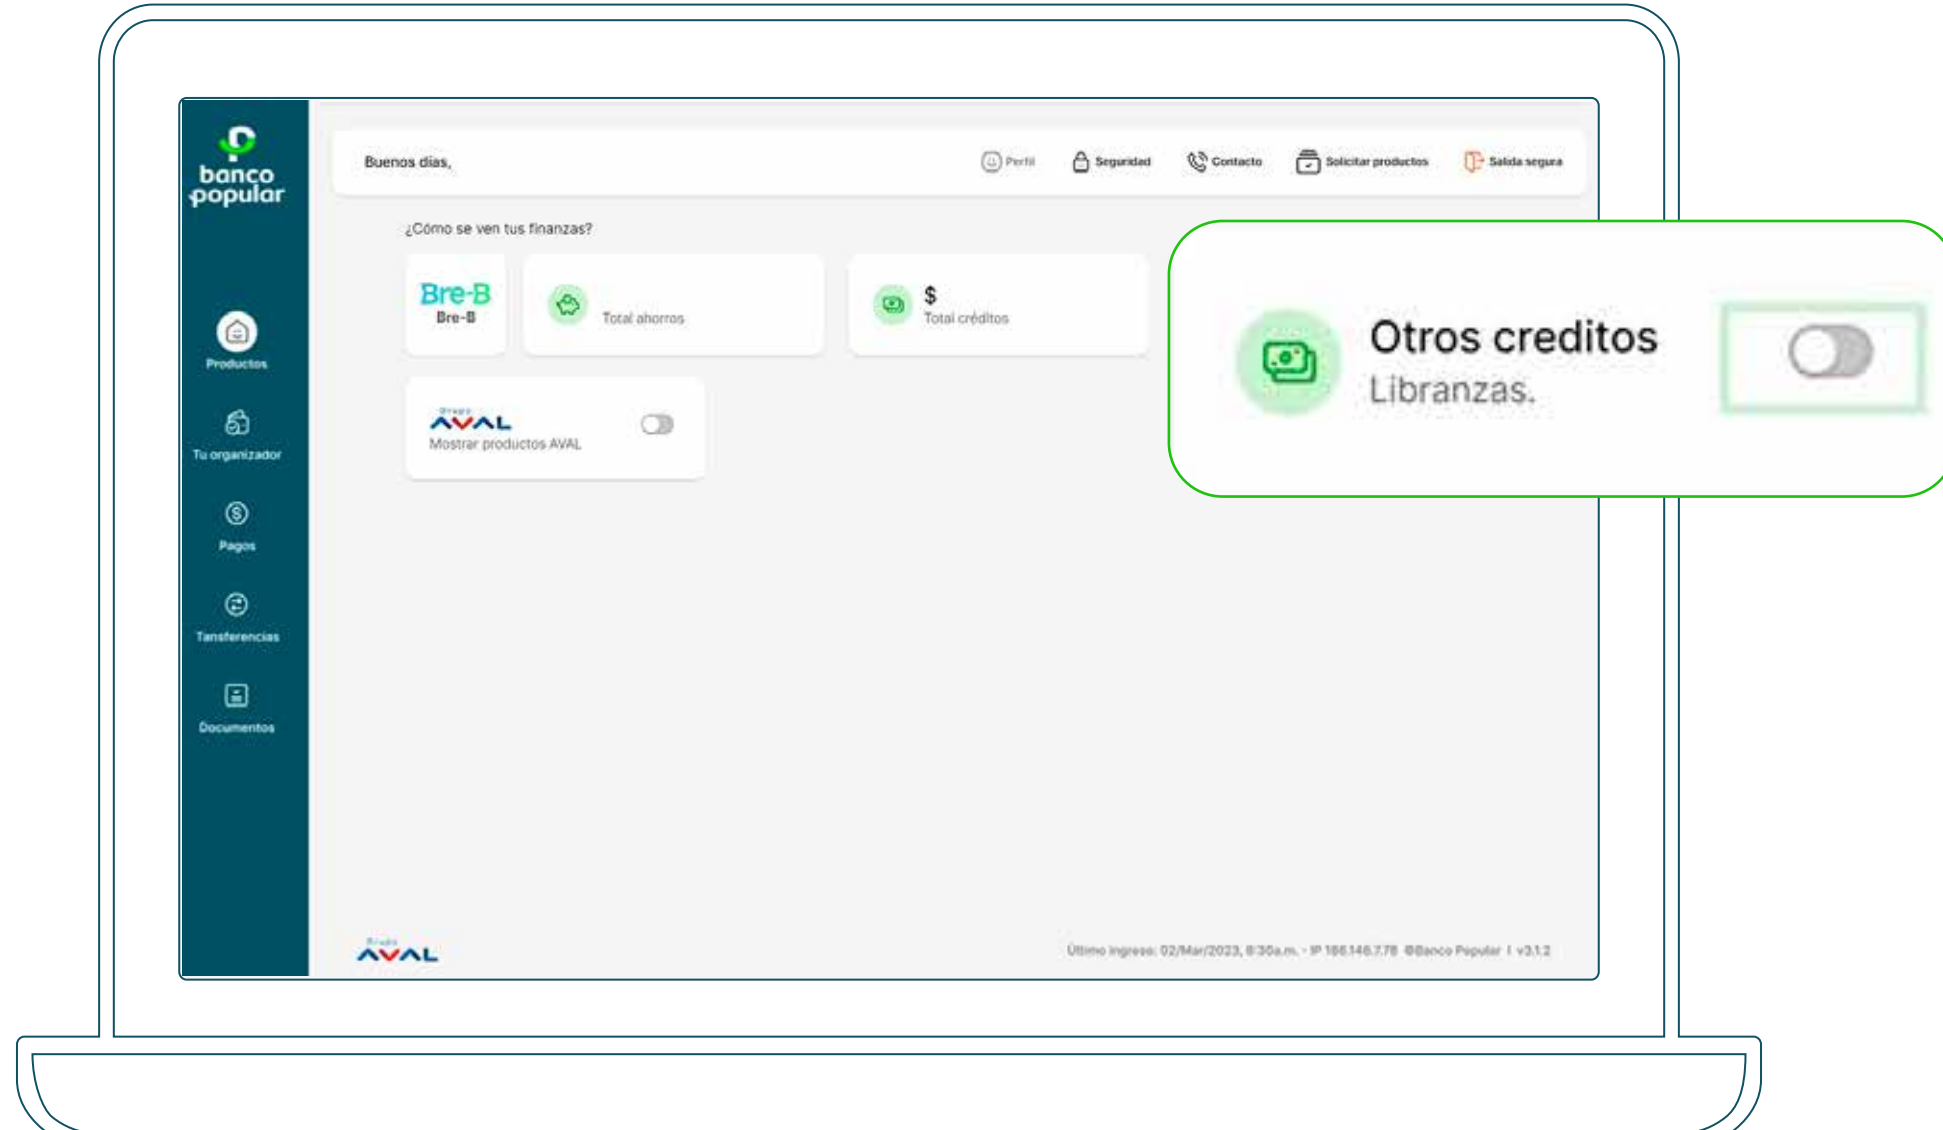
banco popular

Productos

Tu organizador

Pagos

Tansferencias

Documentos

Buenos días,

Perfil Seguridad Contacto Solicitar productos Salida segura

¿Cómo se ven tus finanzas?

Bre-B
Bre-B

Total ahorros

$
Total créditos

Otros creditos
Libranzas.

Grupo AVAL
Mostrar productos AVAL

Grupo AVAL

Último ingreso: 02/Mar/2023, 8:30a.m. - IP 186.146.7.78 ©Banco Popular | v3.1.2